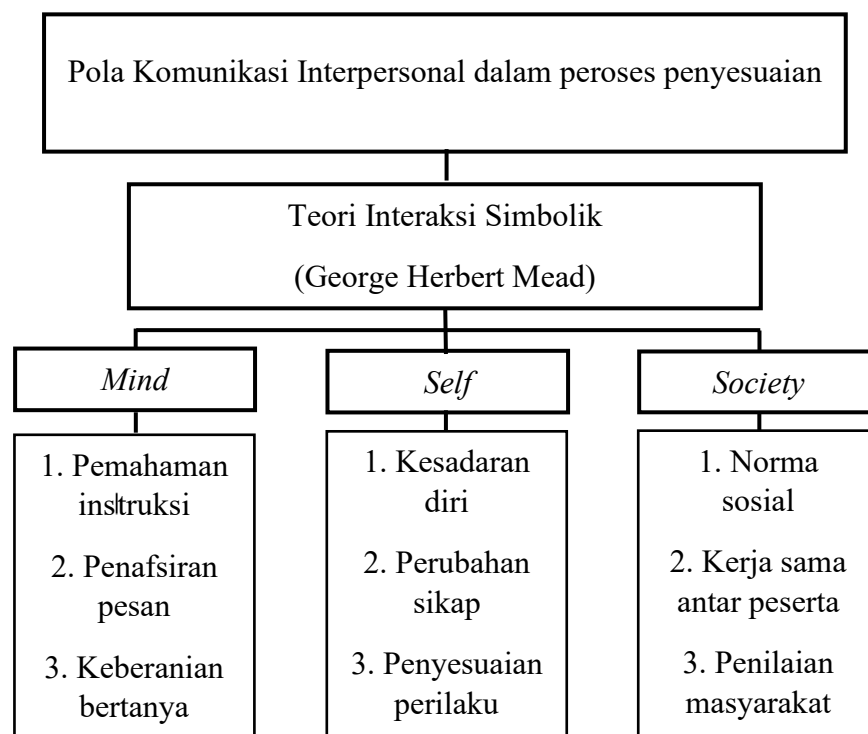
Pola Komunikasi Interpersonal dalam peroses penyesuaian

Teori Interaksi Simbolik

(George Herbert Mead)

*Mind*

1. Pemahaman instruksi
2. Penafsiran pesan
3. Keberanian bertanya

*Self*

1. Kesadaran diri
2. Perubahan sikap
3. Penyesuaian perilaku

*Society*

1. Norma sosial
2. Kerja sama antar peserta
3. Penilaian masyarakat